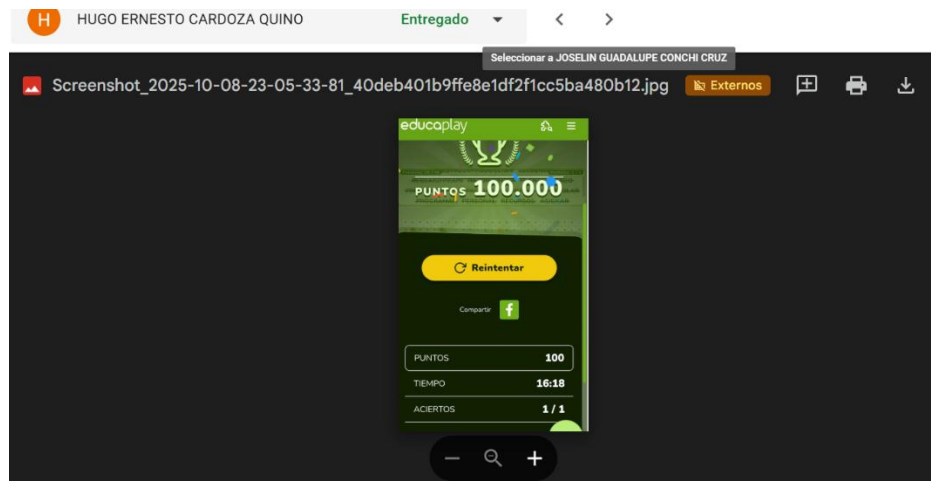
H HUGO ERNESTO CARDOZA QUINO Entregado

Seleccionar a JOSELIN GUADALUPE CONCHI CRUZ

Screenshot_2025-10-08-23-05-33-81_40deb401b9ffe8e1df2f1cc5ba480b12.jpg Externos

educaplay

PUNTOS 100.000

Reintentar

Compartir f

| PUNTOS | 100 |
|---|---|
| TIEMPO | 16:18 |
| ACIERTOS | 1 / 1 |